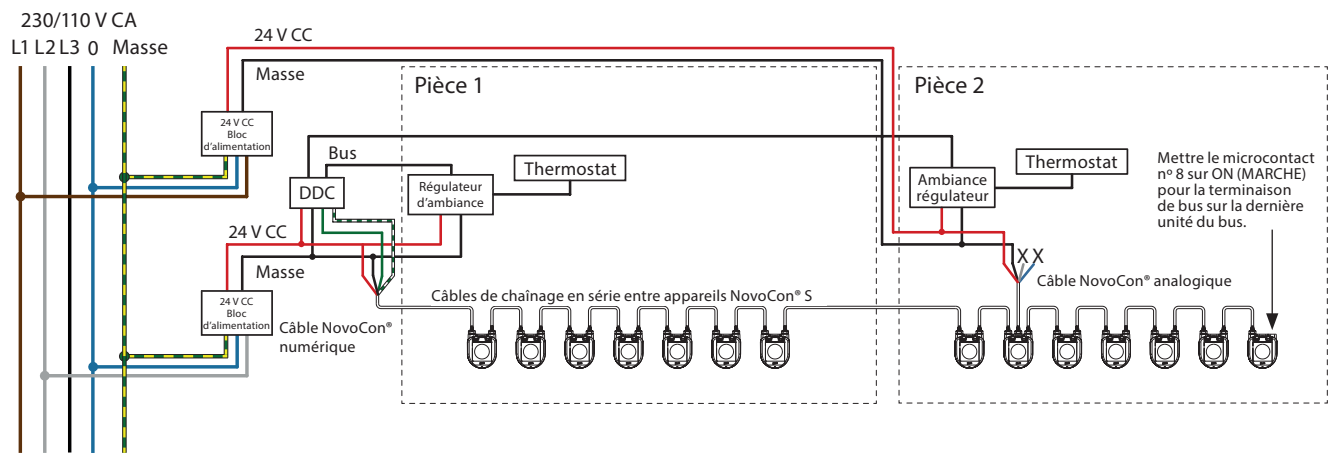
230/110 V CA
L1 L2 L3 0 Masse

24 V CC
Masse
24 V CC Bloc d'alimentation

Pièce 1
Pièce 2

Bus
DDC
Régulateur d'ambiance
Thermostat
Ambiance régulateur
Thermostat

Mettre le microcontact nº 8 sur ON (MARCHE) pour la terminaison de bus sur la dernière unité du bus.

24 V CC
Masse
24 V CC Bloc d'alimentation

X X
Câble NovoCon® analogique

Câbles de chaînage en série entre appareils NovoCon® S

Câble NovoCon® numérique